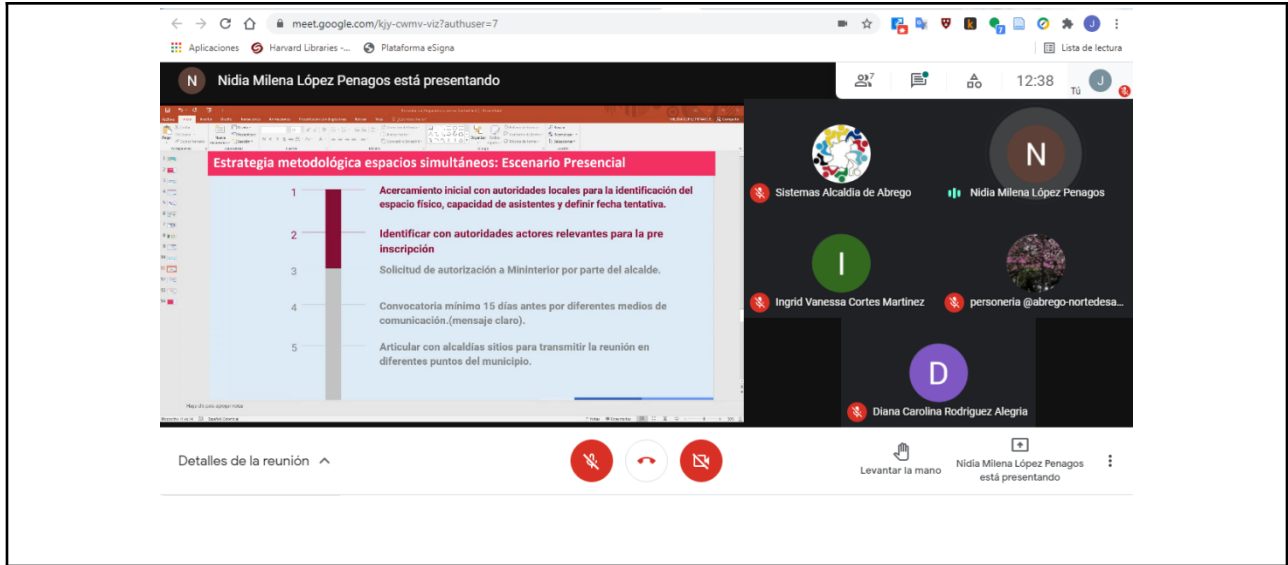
meet.google.com/kjy-cwmv-viz?authuser=7

Aplicaciones Harvard Libraries -... Plataforma eSigna

Lista de lectura

N Nidia Milena López Penagos está presentando

7

12:38

Tú

Estrategia metodológica espacios simultáneos: Escenario Presencial

1 Acercamiento inicial con autoridades locales para la identificación del espacio físico, capacidad de asistentes y definir fecha tentativa.

2 Identificar con autoridades actores relevantes para la pre inscripción

3 Solicitud de autorización a Mininterior por parte del alcalde.

4 Convocatoria mínimo 15 días antes por diferentes medios de comunicación.(mensaje claro).

5 Articular con alcaldías sitios para transmitir la reunión en diferentes puntos del municipio.

Sistemas Alcaldia de Abrego

Nidia Milena López Penagos

Ingrid Vanessa Cortes Martinez

personeria @abrego-nortedesa...

Diana Carolina Rodriguez Alegria

Detalles de la reunión

Levantar la mano

Nidia Milena López Penagos está presentando